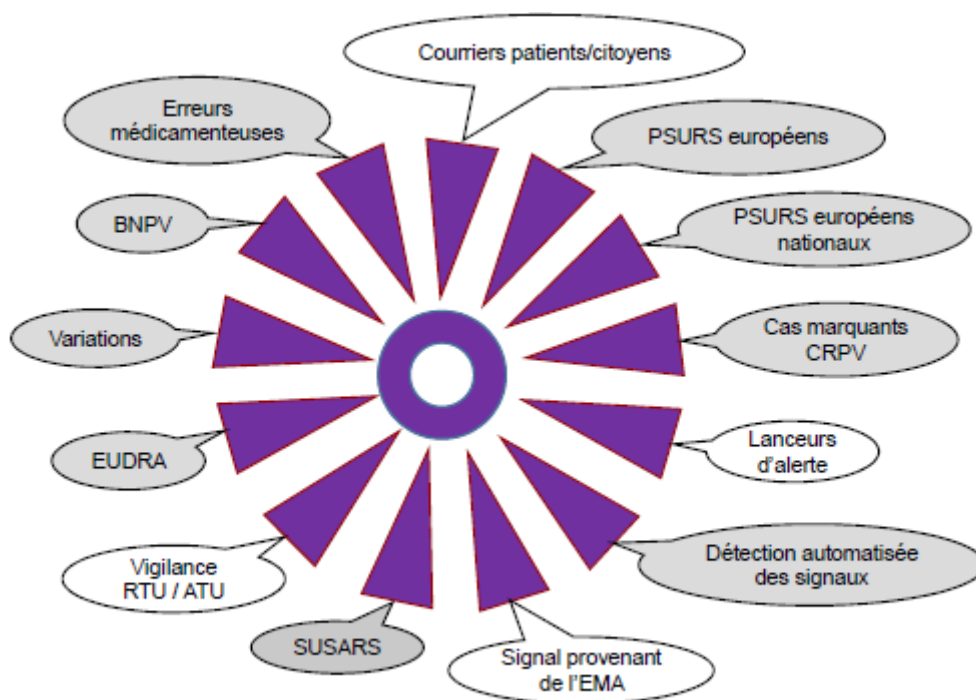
Courriers patients/citoyens

PSURS européens

PSURS européens nationaux

Cas marquants CRPV

Lanceurs d'alerte

Détection automatisée des signaux

Signal provenant de l'EMA

SUSARS

Vigilance RTU / ATU

EUDRA

Variations

BNPV

Erreurs médicamenteuses